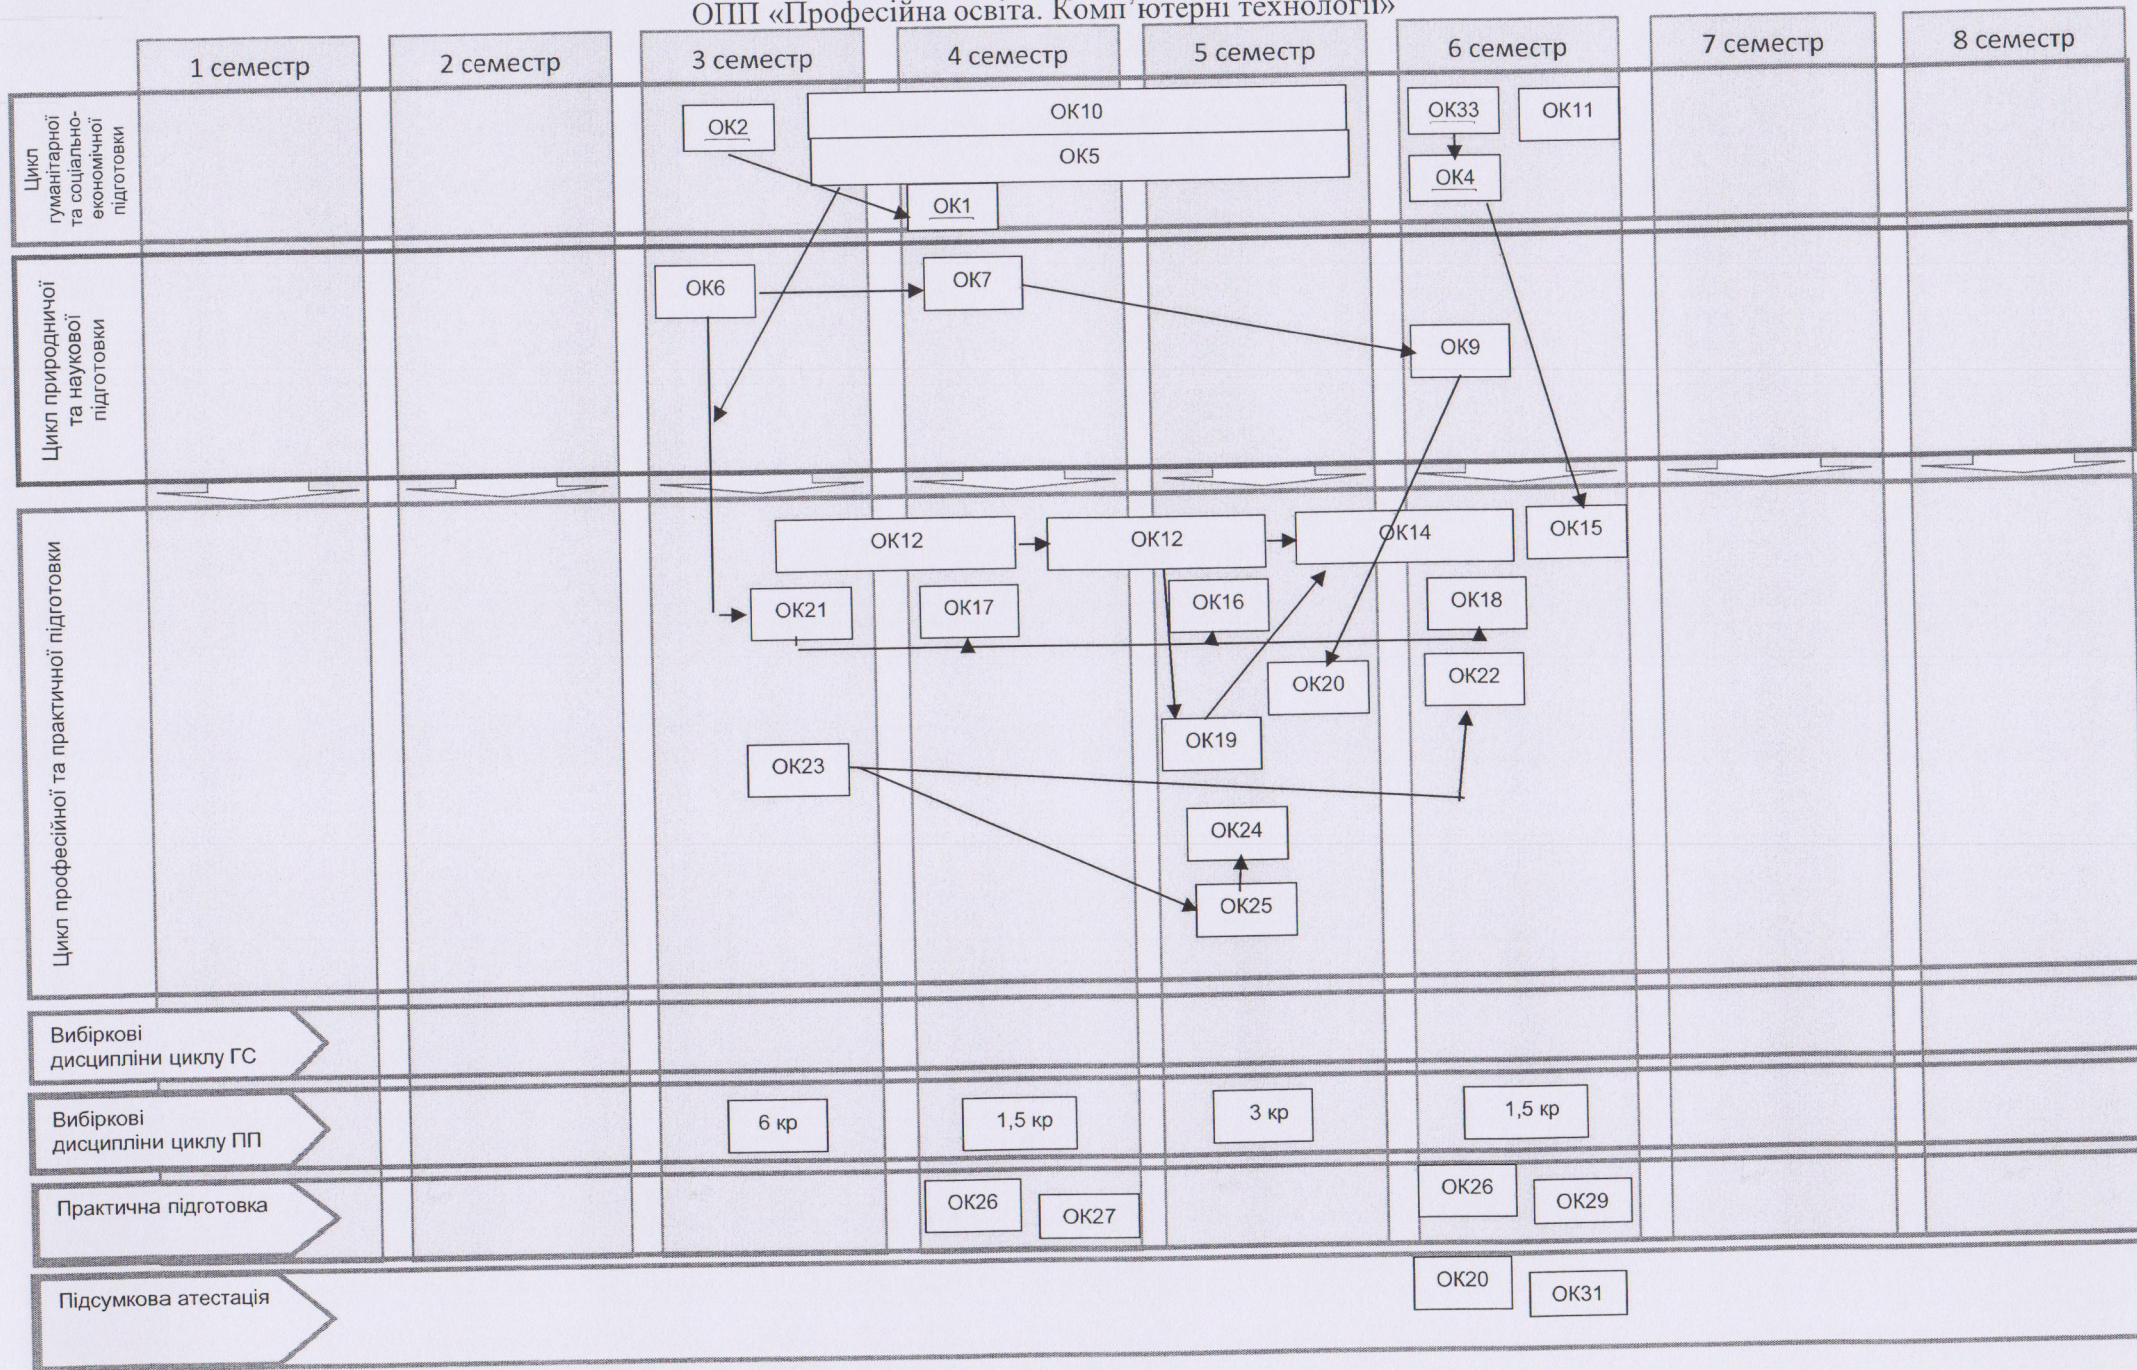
ОПП «Професійна освіта. Комп'ютерні технології»

| | 1 семестр | 2 семестр | 3 семестр | 4 семестр | 5 семестр | 6 семестр | 7 семестр | 8 семестр |
|---|---|---|---|---|---|---|---|---|
| Цикл гуманітарної та соціально-економічної підготовки | | | ОК2, ОК10, ОК5 | ОК1 | | ОК33, ОК11, ОК4 | | |
| Цикл природничої та наукової підготовки | | | ОК6 | ОК7 | | ОК9 | | |
| Цикл професійної та практичної підготовки | | | ОК12, ОК21, ОК23 | ОК17 | ОК12, ОК16, ОК19, ОК24, ОК25 | ОК14, ОК15, ОК18, ОК20, ОК22 | | |
| Вибіркові дисципліни циклу ГС | | | | | | | | |
| Вибіркові дисципліни циклу ПП | | | 6 кр | 1,5 кр | 3 кр | 1,5 кр | | |
| Практична підготовка | | | | ОК26, ОК27 | | ОК26, ОК29 | | |
| Підсумкова атестація | | | | | | ОК20, ОК31 | | |